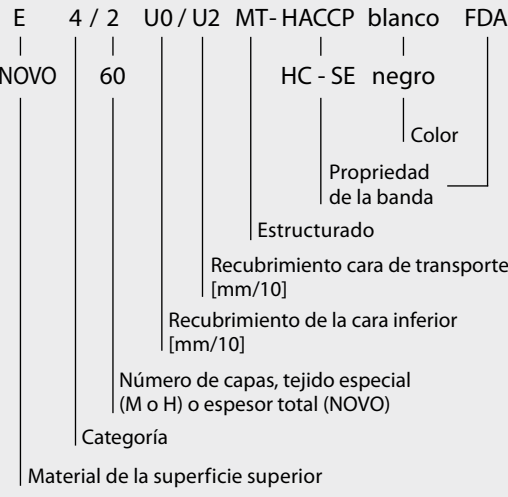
E 4 / 2 U0 / U2 MT- HACCP blanco FDA

NOVO 60 HC - SE negro

Color

Propriedad de la banda

Estructurado

Recubrimiento cara de transporte [mm/10]

Recubrimiento de la cara inferior [mm/10]

Número de capas, tejido especial (M o H) o espesor total (NOVO)

Categoría

Material de la superficie superior